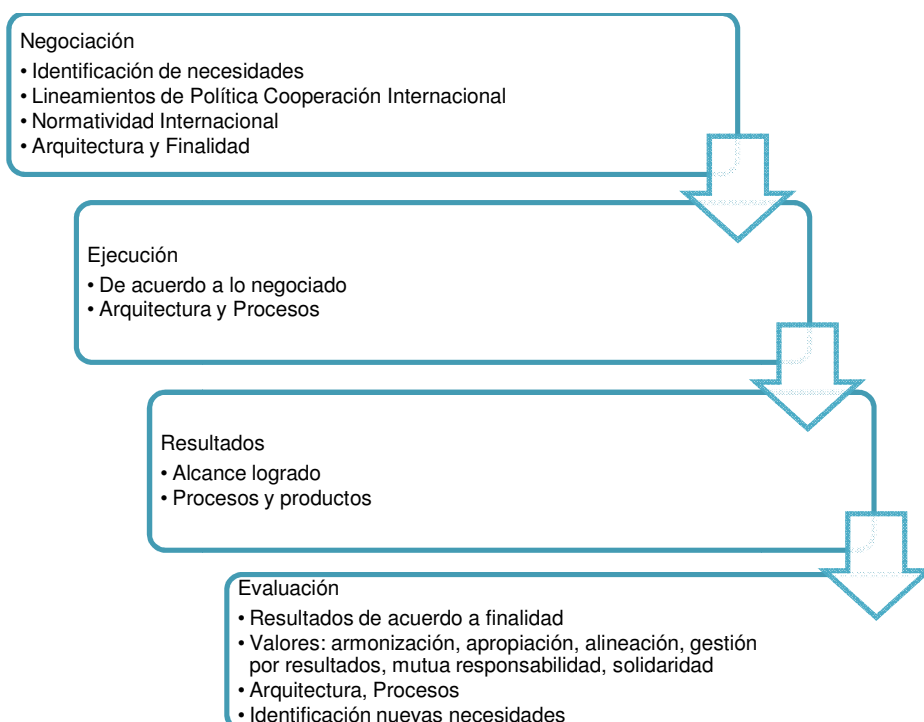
Negociación
• Identificación de necesidades
• Lineamientos de Política Cooperación Internacional
• Normatividad Internacional
• Arquitectura y Finalidad

Ejecución
• De acuerdo a lo negociado
• Arquitectura y Procesos

Resultados
• Alcance logrado
• Procesos y productos

Evaluación
• Resultados de acuerdo a finalidad
• Valores: armonización, apropiación, alineación, gestión por resultados, mutua responsabilidad, solidaridad
• Arquitectura, Procesos
• Identificación nuevas necesidades